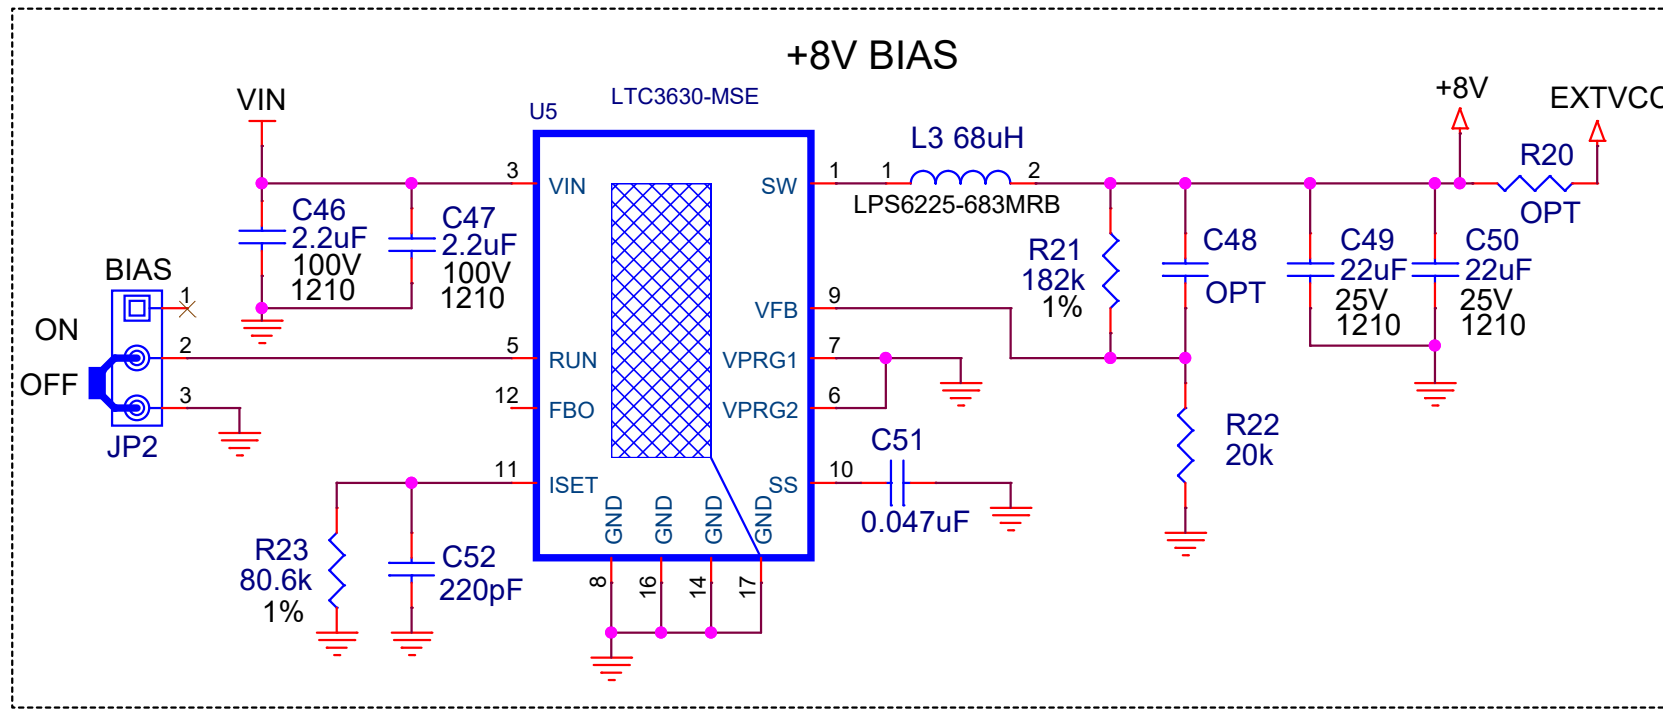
+8V BIAS

VIN

U5

LTC3630-MSE

L3 68uH

+8V

EXTVCC

R20

OPT

C46
2.2uF
100V
1210

C47
2.2uF
100V
1210

3 VIN

SW 1

1

2

LPS6225-683MRB

R21
182k
1%

C48
OPT

C49
22uF
25V
1210

C50
22uF
25V
1210

BIAS

1

ON

2

OFF

3

JP2

5 RUN

12 FBO

VFB 9

VPRG1 7

VPRG2 6

R22
20k

C51

11 ISET

SS 10

0.047uF

R23
80.6k
1%

C52
220pF

GND GND GND GND

8 16 14 17